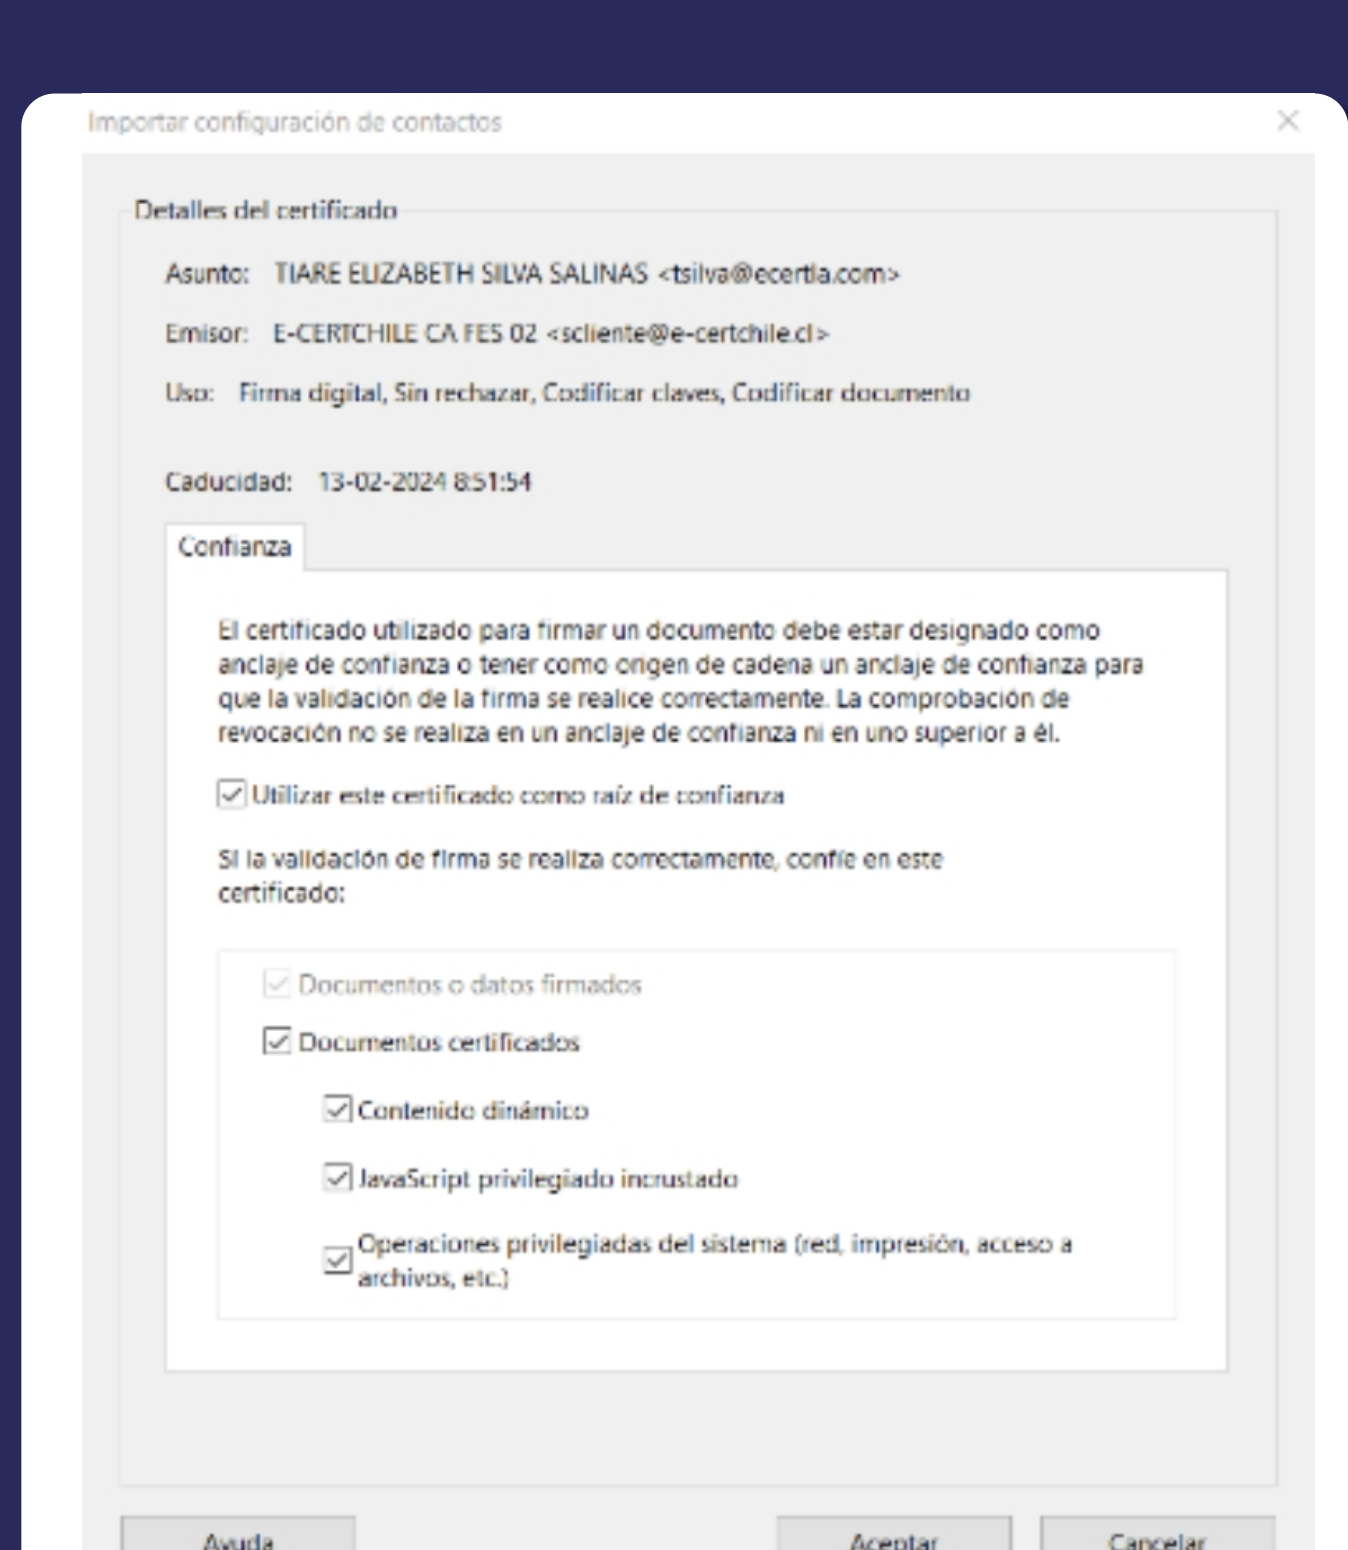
Importar configuración de contactos

Detalles del certificado

Asunto: TIARE ELIZABETH SILVA SALINAS <tsilva@ecertla.com>

Emisor: E-CERTCHILE CA FES 02 <scliente@e-certchile.cl>

Uso: Firma digital, Sin rechazar, Codificar claves, Codificar documento

Caducidad: 13-02-2024 8:51:54

Confianza

El certificado utilizado para firmar un documento debe estar designado como anclaje de confianza o tener como origen de cadena un anclaje de confianza para que la validación de la firma se realice correctamente. La comprobación de revocación no se realiza en un anclaje de confianza ni en uno superior a él.

Utilizar este certificado como raíz de confianza

Si la validación de firma se realiza correctamente, confíe en este certificado:

Documentos o datos firmados

Documentos certificados

Contenido dinámico

JavaScript privilegiado incrustado

Operaciones privilegiadas del sistema (red, impresión, acceso a archivos, etc.)

Ayuda

Aceptar

Cancelar